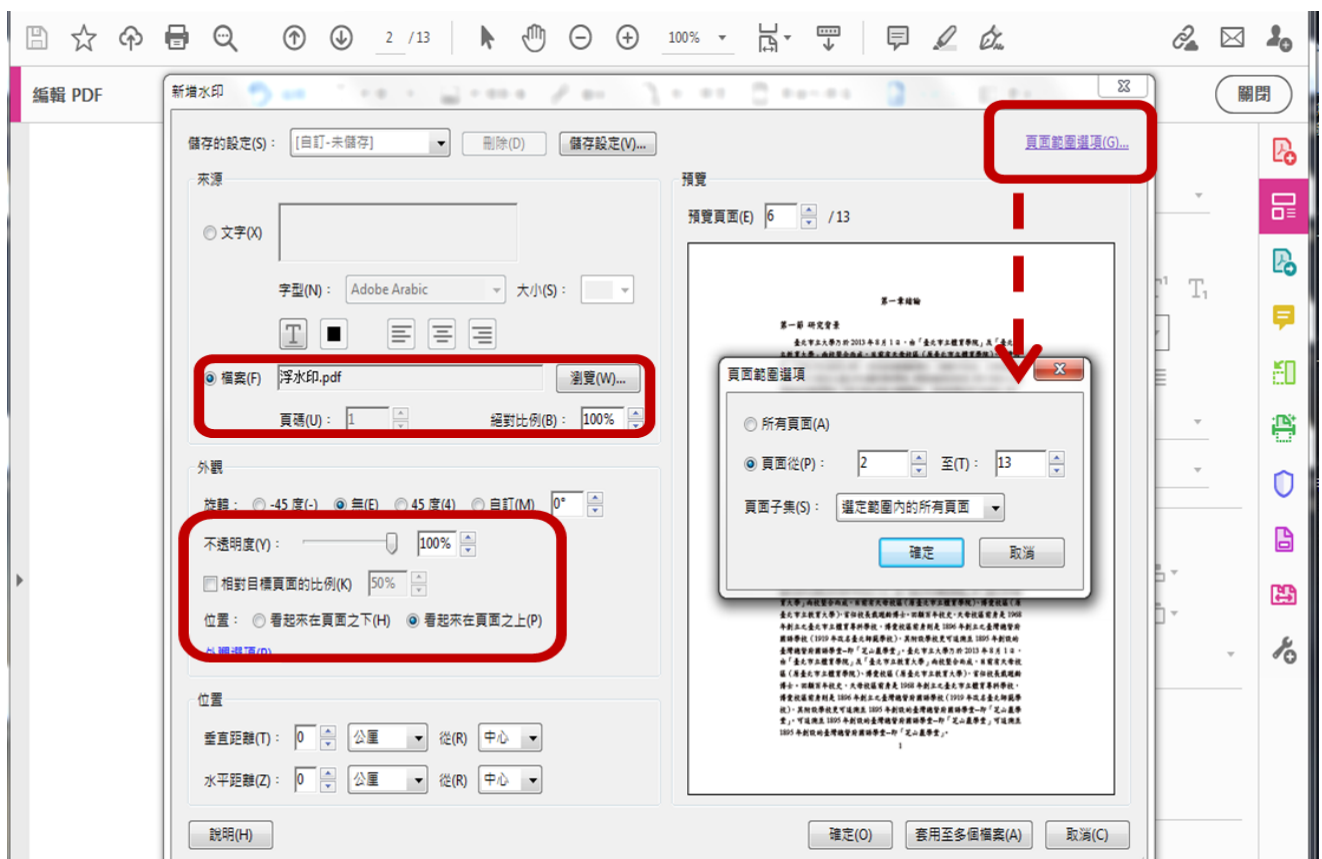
2 / 13

100%

編輯 PDF

關閉

新增水印

儲存的設定(S)： [自訂-未儲存] 刪除(D) 儲存設定(V)...

頁面範圍選項(G)...

來源

文字(X)

字型(N)： Adobe Arabic 大小(S)：

檔案(F) 浮水印.pdf 瀏覽(W)...

頁碼(U)： 1 縮放比例(B)： 100%

外觀

旋轉： -45 度(-) 無(E) 45 度(4) 自訂(M) 0°

不透明度(Y)： 100%

相對目標頁面的比例(K) 50%

位置： 看起來在頁面之下(H) 看起來在頁面之上(P)

外觀選項(P)

位置

垂直距離(T)： 0 公厘 從(R) 中心

水平距離(Z)： 0 公厘 從(R) 中心

預覽

預覽頁面(E) 6 /13

第一章緒論

第一節 研究背景

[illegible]

1

頁面範圍選項

所有頁面(A)

頁面從(P)： 2 至(T)： 13

頁面子集(S)： 選定範圍內的所有頁面

確定 取消

說明(H)

確定(O) 套用至多個檔案(A) 取消(C)